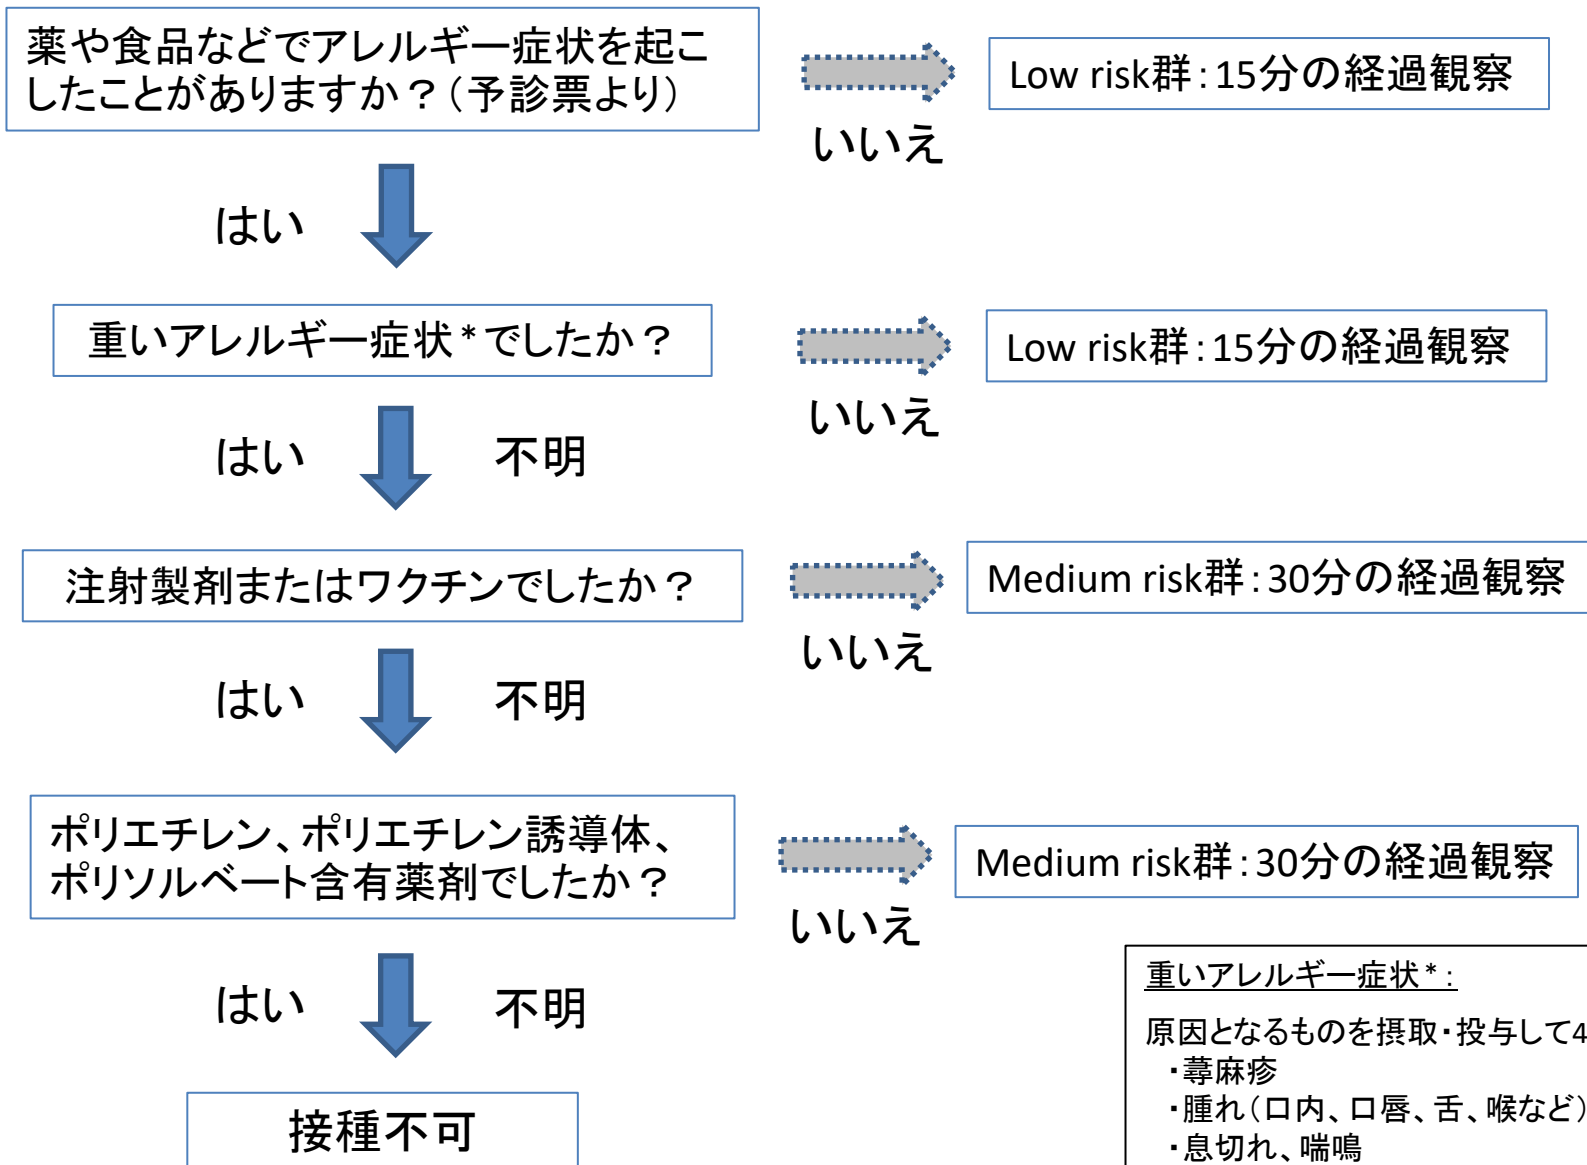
薬や食品などでアレルギー症状を起こしたことがありますか？（予診票より）

いいえ

Low risk群：15分の経過観察

はい

重いアレルギー症状＊でしたか？

いいえ

Low risk群：15分の経過観察

はい　不明

注射製剤またはワクチンでしたか？

いいえ

Medium risk群：30分の経過観察

はい　不明

ポリエチレン、ポリエチレン誘導体、ポリソルベート含有薬剤でしたか？

いいえ

Medium risk群：30分の経過観察

はい　不明

接種不可

重いアレルギー症状＊：

原因となるものを摂取・投与して4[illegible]
・蕁麻疹
・腫れ（口内、口唇、舌、喉など）
・息切れ、喘鳴